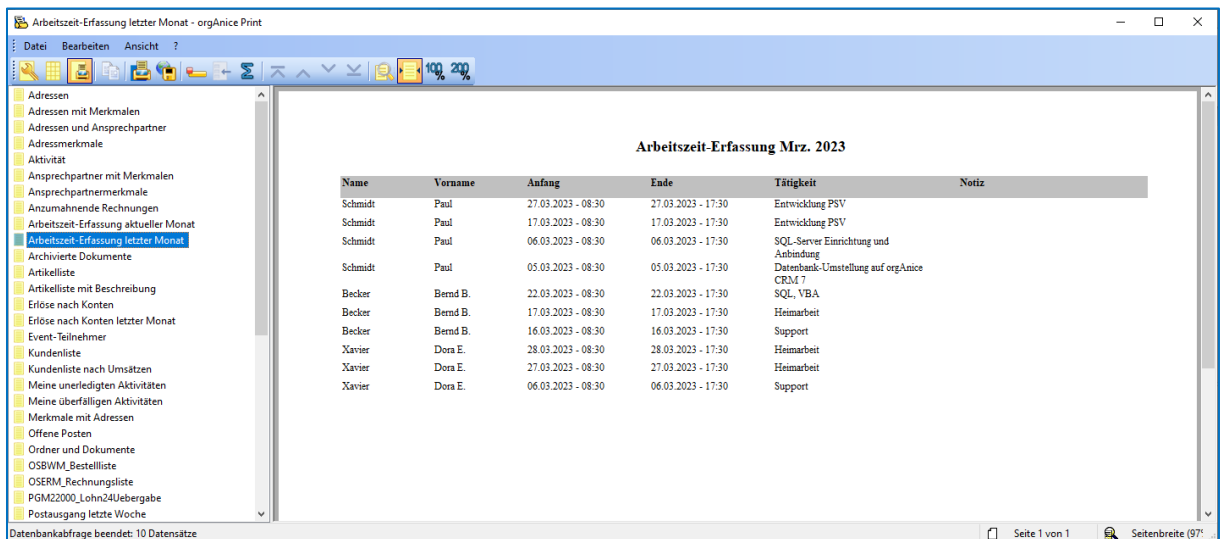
Arbeitszeit-Erfassung letzter Monat - orgAnice Print

Datei Bearbeiten Ansicht ?

100 200

Adressen
Adressen mit Merkmalen
Adressen und Ansprechpartner
Adressmerkmale
Aktivität
Ansprechpartner mit Merkmalen
Ansprechpartnermerkmale
Anzumahnende Rechnungen
Arbeitszeit-Erfassung aktueller Monat
Arbeitszeit-Erfassung letzter Monat
Archivierte Dokumente
Artikelliste
Artikelliste mit Beschreibung
Erlöse nach Konten
Erlöse nach Konten letzter Monat
Event-Teilnehmer
Kundenliste
Kundenliste nach Umsätzen
Meine unerledigten Aktivitäten
Meine überfälligen Aktivitäten
Merkmale mit Adressen
Offene Posten
Ordner und Dokumente
OSBWM_Bestellliste
OSERM_Rechnungsliste
PGM22000_Lohn24Uebergabe
Postausgang letzte Woche

Arbeitszeit-Erfassung Mrz. 2023

| Name | Vorname | Anfang | Ende | Tätigkeit | Notiz |
|---|---|---|---|---|---|
| Schmidt | Paul | 27.03.2023 - 08:30 | 27.03.2023 - 17:30 | Entwicklung PSV | |
| Schmidt | Paul | 17.03.2023 - 08:30 | 17.03.2023 - 17:30 | Entwicklung PSV | |
| Schmidt | Paul | 06.03.2023 - 08:30 | 06.03.2023 - 17:30 | SQL-Server Einrichtung und Anbindung | |
| Schmidt | Paul | 05.03.2023 - 08:30 | 05.03.2023 - 17:30 | Datenbank-Umstellung auf orgAnice CRM 7 | |
| Becker | Bernd B. | 22.03.2023 - 08:30 | 22.03.2023 - 17:30 | SQL, VBA | |
| Becker | Bernd B. | 17.03.2023 - 08:30 | 17.03.2023 - 17:30 | Heimarbeit | |
| Becker | Bernd B. | 16.03.2023 - 08:30 | 16.03.2023 - 17:30 | Support | |
| Xavier | Dora E. | 28.03.2023 - 08:30 | 28.03.2023 - 17:30 | Heimarbeit | |
| Xavier | Dora E. | 27.03.2023 - 08:30 | 27.03.2023 - 17:30 | Heimarbeit | |
| Xavier | Dora E. | 06.03.2023 - 08:30 | 06.03.2023 - 17:30 | Support | |

Datenbankabfrage beendet: 10 Datensätze
Seite 1 von 1
Seitenbreite (97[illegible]